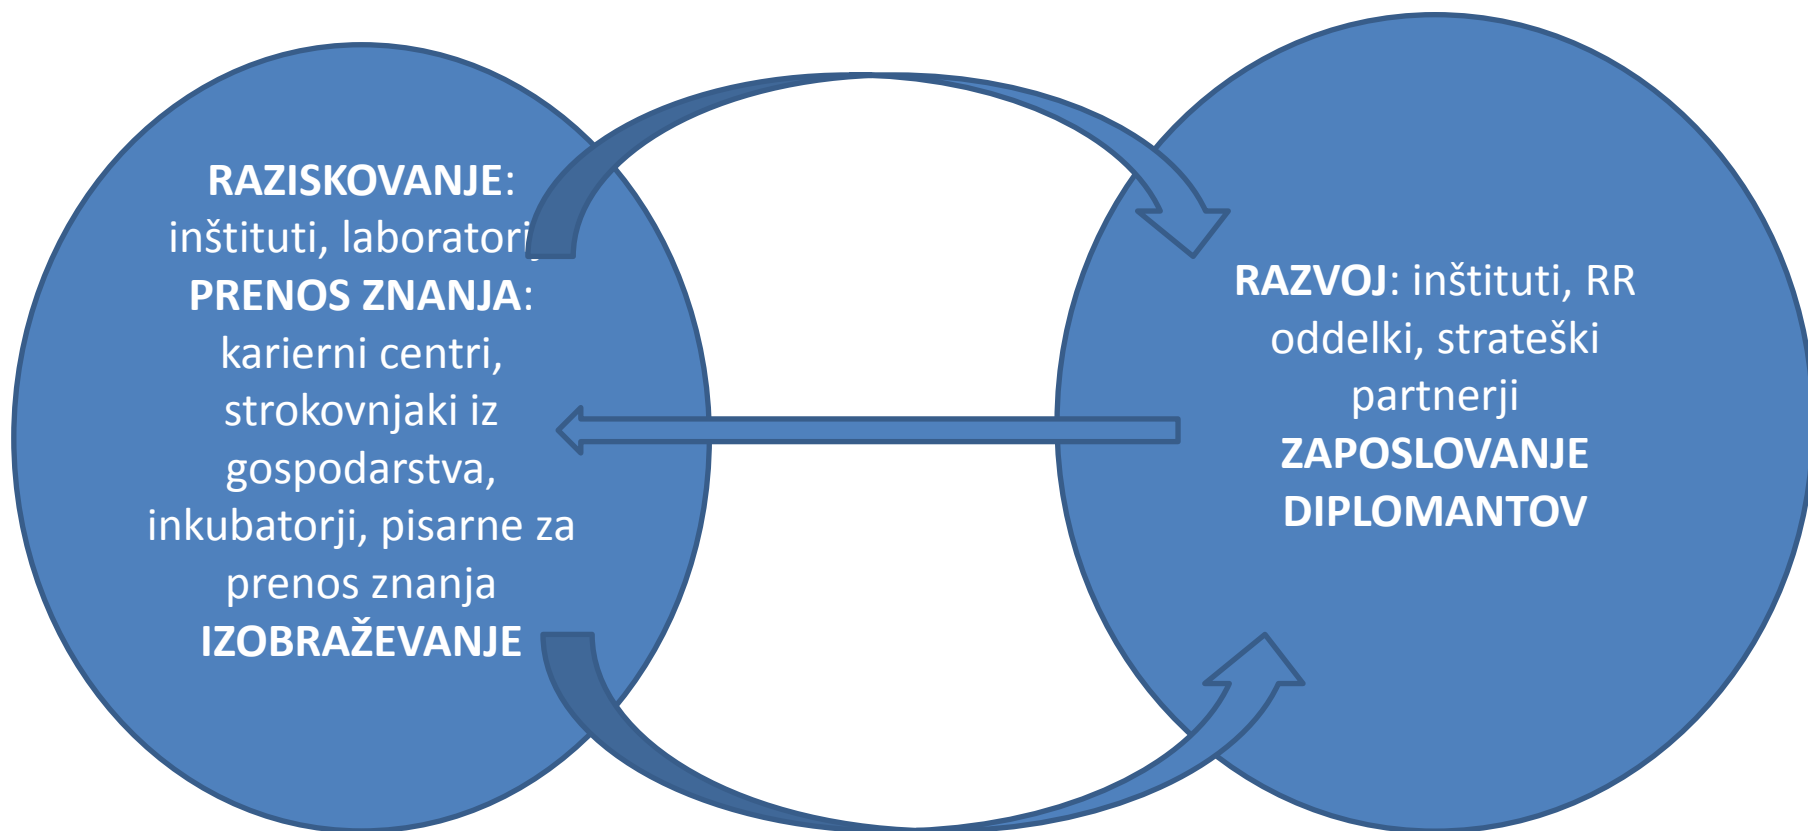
**RAZISKOVANJE**: inštituti, laboratorij **PRENOS ZNANJA**: karierni centri, strokovnjaki iz gospodarstva, inkubatorji, pisarne za prenos znanja **IZOBRAŽEVANJE**

**RAZVOJ**: inštituti, RR oddelki, strateški partnerji **ZAPOSLOVANJE DIPLOMANTOV**